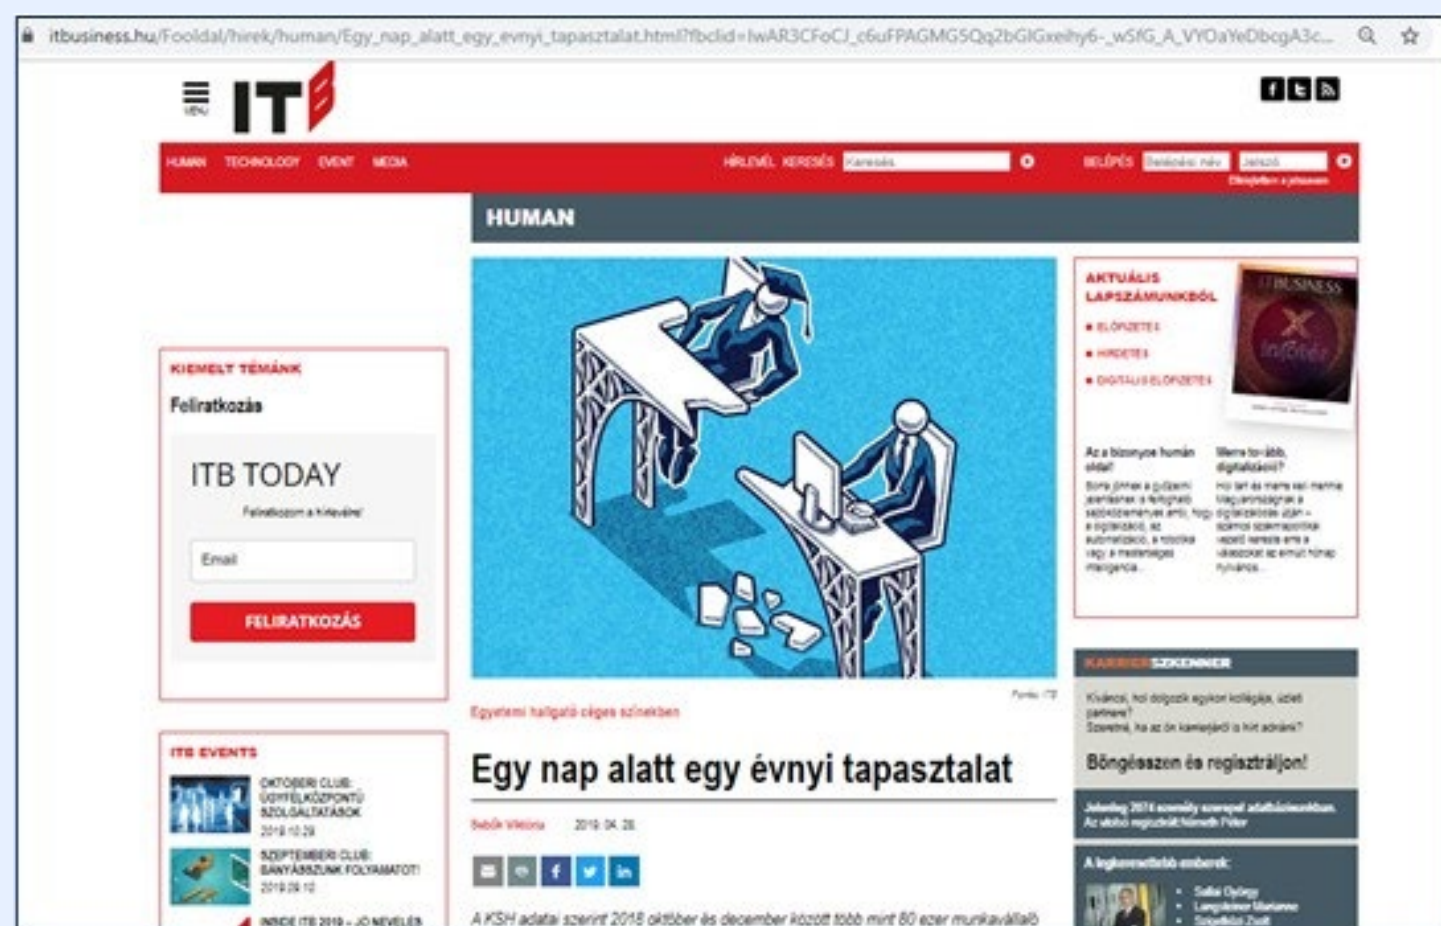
itbusiness.hu/Fooldal/hirek/human/Egy_nap_alatt_egy_evnyi_tapasztalat.html?fbclid=IwAR3CFoCJ_c6uFPAGMGSQq2bGIGxeihy6-_wSfG_A_VYOaYeDbcgA3c...

ITB

HUMAN TECHNOLOGY EVENT MEDIA HÍRLEVÉL KERESÉS Keresés BELÉPÉS Belépési név Jelszó

HUMAN

KIEMELT TÉMÁNK

Feliratkozás

ITB TODAY

Feliratkozom a hírlevélre!

Email

FELIRATKOZÁS

ITB EVENTS

OKTÓBERI CLUB: ÜGYFÉLKÖZPONTÚ SZOLGÁLTATÁSOK 2019.10.29

SZEPTEMBERI CLUB: BÁNYÁSSZUNK FOLYAMATOT! 2019.09.12

INSIDE ITB 2019 – JÓ NEVELÉS

Fotó: ITB

Egyetemi hallgató céges színekben

Egy nap alatt egy évnyi tapasztalat

Bebők Viktória 2019. 04. 26.

A KSH adatai szerint 2018 október és december között több mint 80 ezer munkavállaló

AKTUÁLIS LAPSZÁMUNKBÓL

• ELŐFIZETÉS
• HIRDETÉS
• DIGITÁLIS ELŐFIZETÉS

Az a bizonyos humán oldal!

Merre tovább, digitalizáció?

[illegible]

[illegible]

KARRIERSZKENNER

Kíváncsi, hol dolgozik egykori kollégája, üzleti partnere? Szeretné, ha az ön karrierjéről is hírt adnánk?

Böngésszen és regisztráljon!

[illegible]

A legkeresettebb emberek

• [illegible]
• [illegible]
• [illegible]